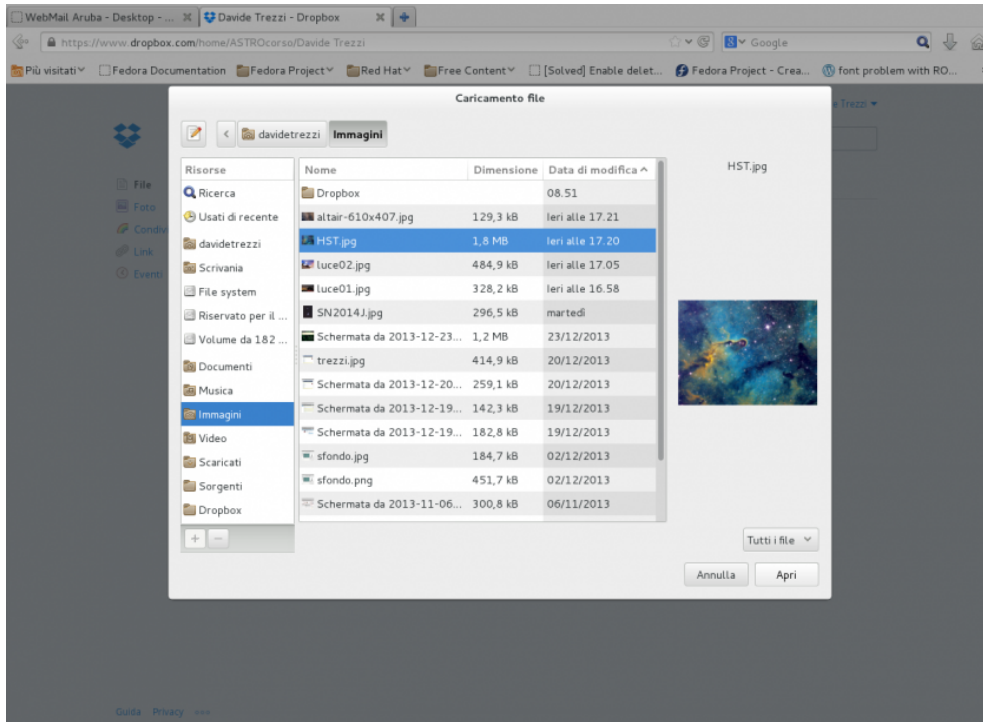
WebMail Aruba - Desktop - ... Davide Trezzi - Dropbox

https://www.dropbox.com/home/ASTROcorso/Davide Trezzi

Google

Più visitati Fedora Documentation Fedora Project Red Hat Free Content [Solved] Enable delet... Fedora Project - Crea... font problem with RO...

Caricamento file

davidetrezzi Immagini

File
Foto
Condiv
Link
Eventi

e Trezzi

| Risorse |
|---|
| Ricerca |
| Usati di recente |
| davidetrezzi |
| Scrivania |
| File system |
| Riservato per il ... |
| Volume da 182 ... |
| Documenti |
| Musica |
| Immagini |
| Video |
| Scaricati |
| Sorgenti |
| Dropbox |

| Nome | Dimensione | Data di modifica |
|---|---|---|
| Dropbox | | 08.51 |
| altair-610x407.jpg | 129,3 kB | Ieri alle 17.21 |
| HST.jpg | 1,8 MB | Ieri alle 17.20 |
| luce02.jpg | 484,9 kB | Ieri alle 17.05 |
| luce01.jpg | 328,2 kB | Ieri alle 16.58 |
| SN2014J.jpg | 296,5 kB | martedì |
| Schermata da 2013-12-23... | 1,2 MB | 23/12/2013 |
| trezzi.jpg | 414,9 kB | 20/12/2013 |
| Schermata da 2013-12-20... | 259,1 kB | 20/12/2013 |
| Schermata da 2013-12-19... | 142,3 kB | 19/12/2013 |
| Schermata da 2013-12-19... | 182,8 kB | 19/12/2013 |
| sfondo.jpg | 184,7 kB | 02/12/2013 |
| sfondo.png | 451,7 kB | 02/12/2013 |
| Schermata da 2013-11-06... | 300,8 kB | 06/11/2013 |

HST.jpg

+ −

Tutti i file

Annulla Apri

Guida Privacy